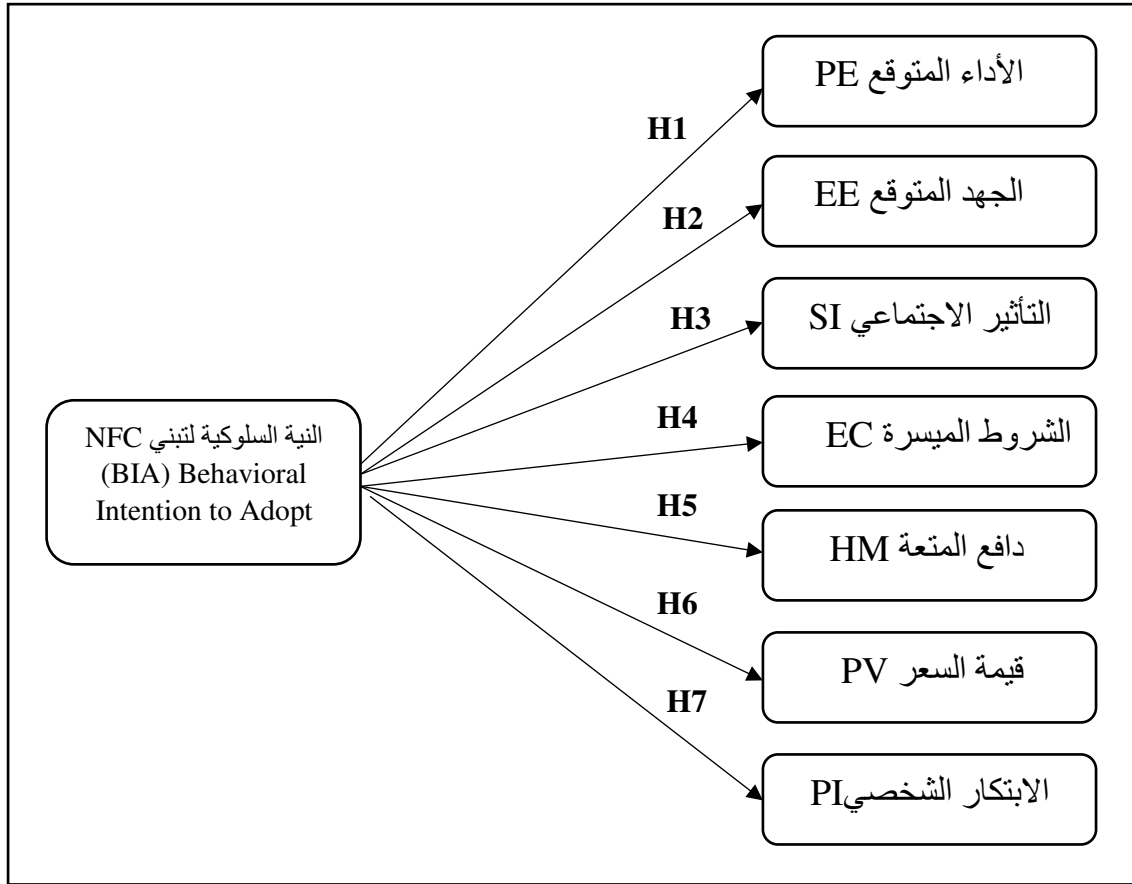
الأداء المتوقع PE

H1

الجهد المتوقع EE

H2

التأثير الاجتماعي SI

H3

النية السلوكية لتبني NFC (BIA) Behavioral Intention to Adopt

H4

الشروط الميسرة EC

H5

دافع المتعة HM

H6

قيمة السعر PV

H7

الابتكار الشخصيPI